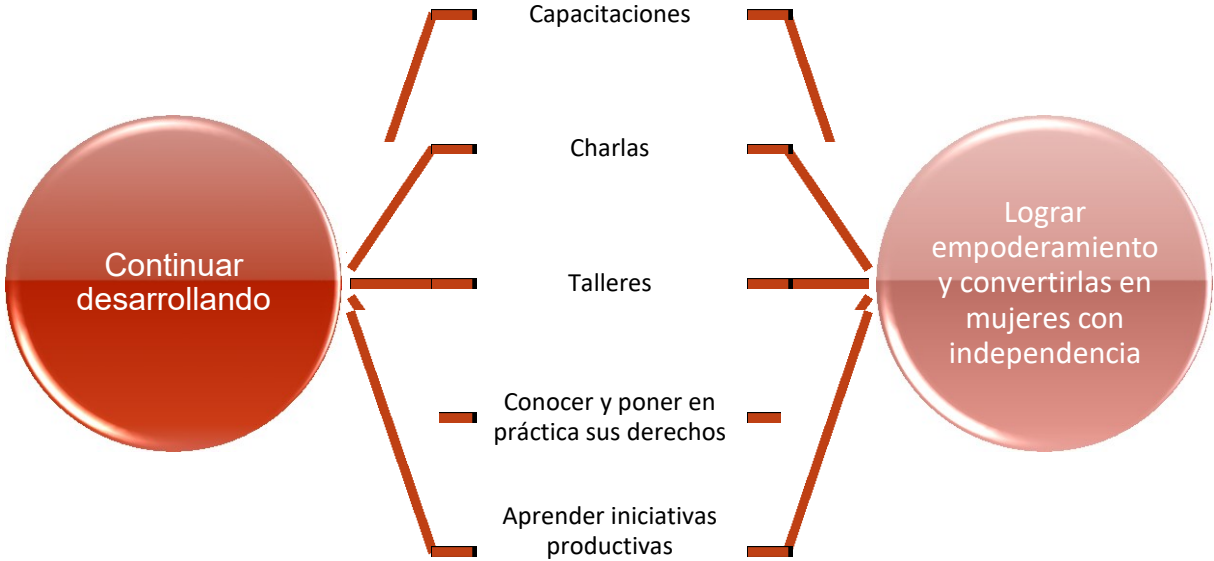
Capacitaciones

Charlas

Continuar desarrollando

Talleres

Lograr empoderamiento y convertirlas en mujeres con independencia

Conocer y poner en práctica sus derechos

Aprender iniciativas productivas